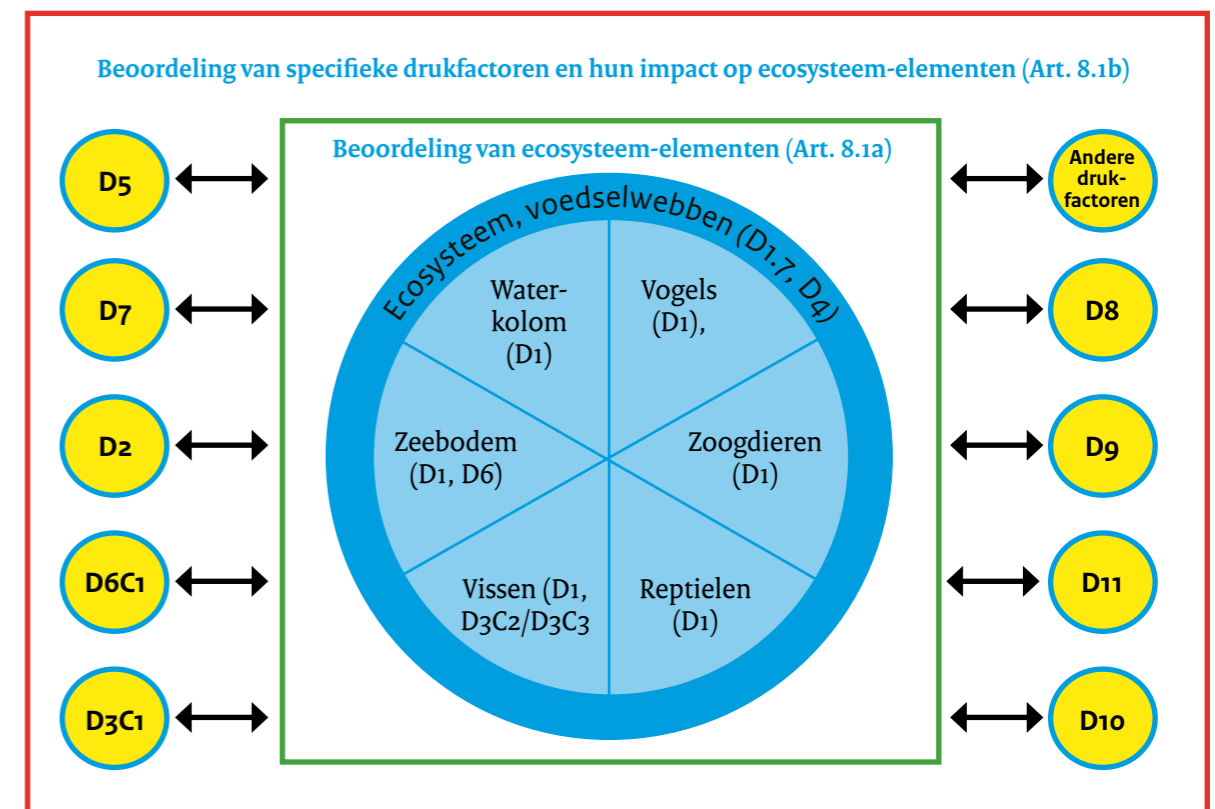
Beoordeling van specifieke drukfactoren en hun impact op ecosysteem-elementen (Art. 8.1b)

Beoordeling van ecosysteem-elementen (Art. 8.1a)

Ecosysteem, voedselwebben (D1.7, D4)

Waterkolom (D1)

Vogels (D1),

Zeebodem (D1, D6)

Zoogdieren (D1)

Vissen (D1, D3C2/D3C3

Reptielen (D1)

D5

D7

D2

D6C1

D3C1

Andere drukfactoren

D8

D9

D11

D10